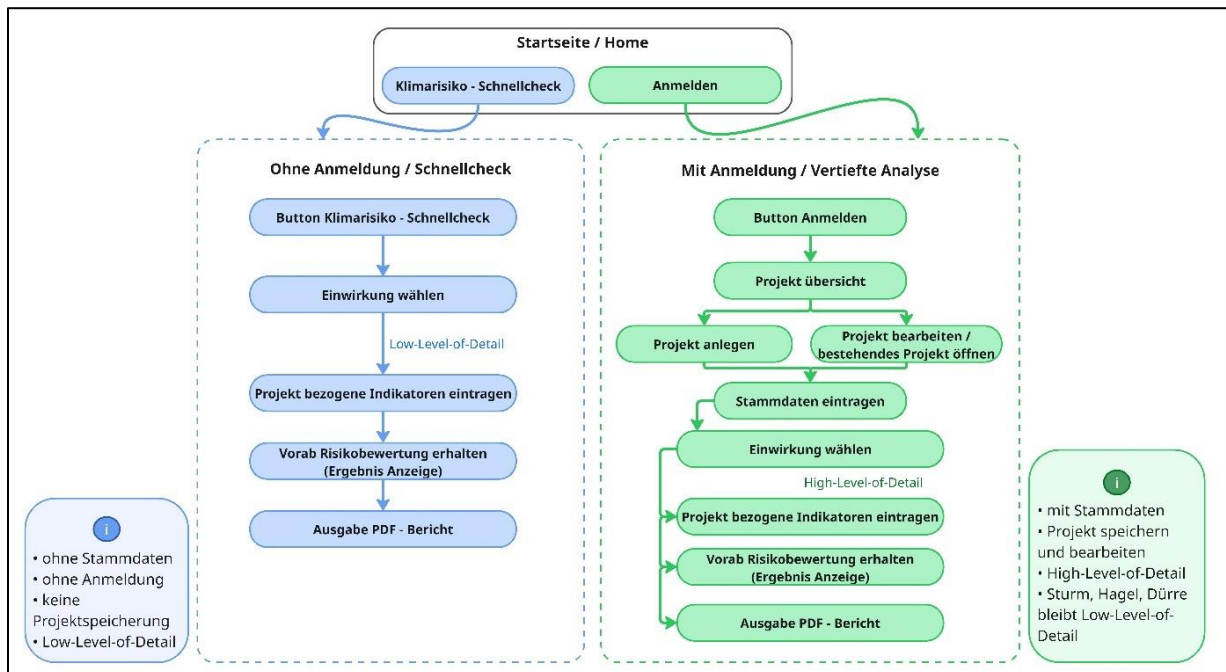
Startseite / Home

Klimarisiko - Schnellcheck

Anmelden

Ohne Anmeldung / Schnellcheck

Button Klimarisiko - Schnellcheck

Einwirkung wählen

Low-Level-of-Detail

Projekt bezogene Indikatoren eintragen

Vorab Risikobewertung erhalten (Ergebnis Anzeige)

Ausgabe PDF - Bericht

i

• ohne Stammdaten
• ohne Anmeldung
• keine Projektspeicherung
• Low-Level-of-Detail

Mit Anmeldung / Vertiefte Analyse

Button Anmelden

Projekt übersicht

Projekt anlegen

Projekt bearbeiten / bestehendes Projekt öffnen

Stammdaten eintragen

Einwirkung wählen

High-Level-of-Detail

Projekt bezogene Indikatoren eintragen

Vorab Risikobewertung erhalten (Ergebnis Anzeige)

Ausgabe PDF - Bericht

i

• mit Stammdaten
• Projekt speichern und bearbeiten
• High-Level-of-Detail
• Sturm, Hagel, Dürre bleibt Low-Level-of-Detail